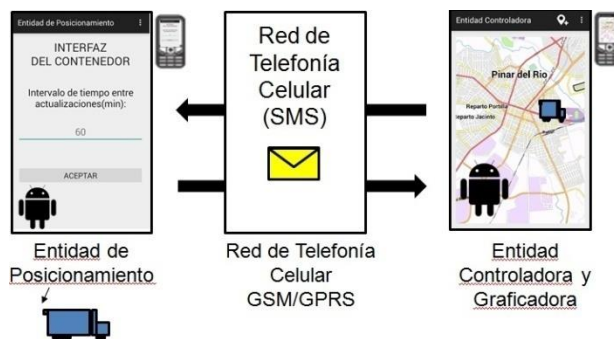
Entidad de Posicionamiento

INTERFAZ DEL CONTENEDOR

Intervalo de tiempo entre actualizaciones(min):

60

ACEPTAR

Red de Telefonía Celular (SMS)

Entidad Controladora

Pinar del Río

Reparto Portilla

Reparto Jacinto

Entidad de Posicionamiento

Red de Telefonía Celular GSM/GPRS

Entidad Controladora y Graficadora